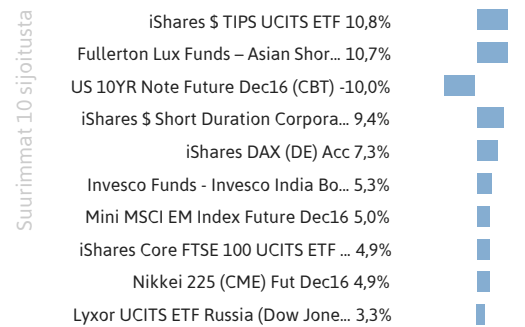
Suurimmat 10 sijoitusta

iShares $ TIPS UCITS ETF 10,8%
Fullerton Lux Funds – Asian Shor... 10,7%
US 10YR Note Future Dec16 (CBT) -10,0%
iShares $ Short Duration Corpora... 9,4%
iShares DAX (DE) Acc 7,3%
Invesco Funds - Invesco India Bo... 5,3%
Mini MSCI EM Index Future Dec16 5,0%
iShares Core FTSE 100 UCITS ETF ... 4,9%
Nikkei 225 (CME) Fut Dec16 4,9%
Lyxor UCITS ETF Russia (Dow Jone... 3,3%